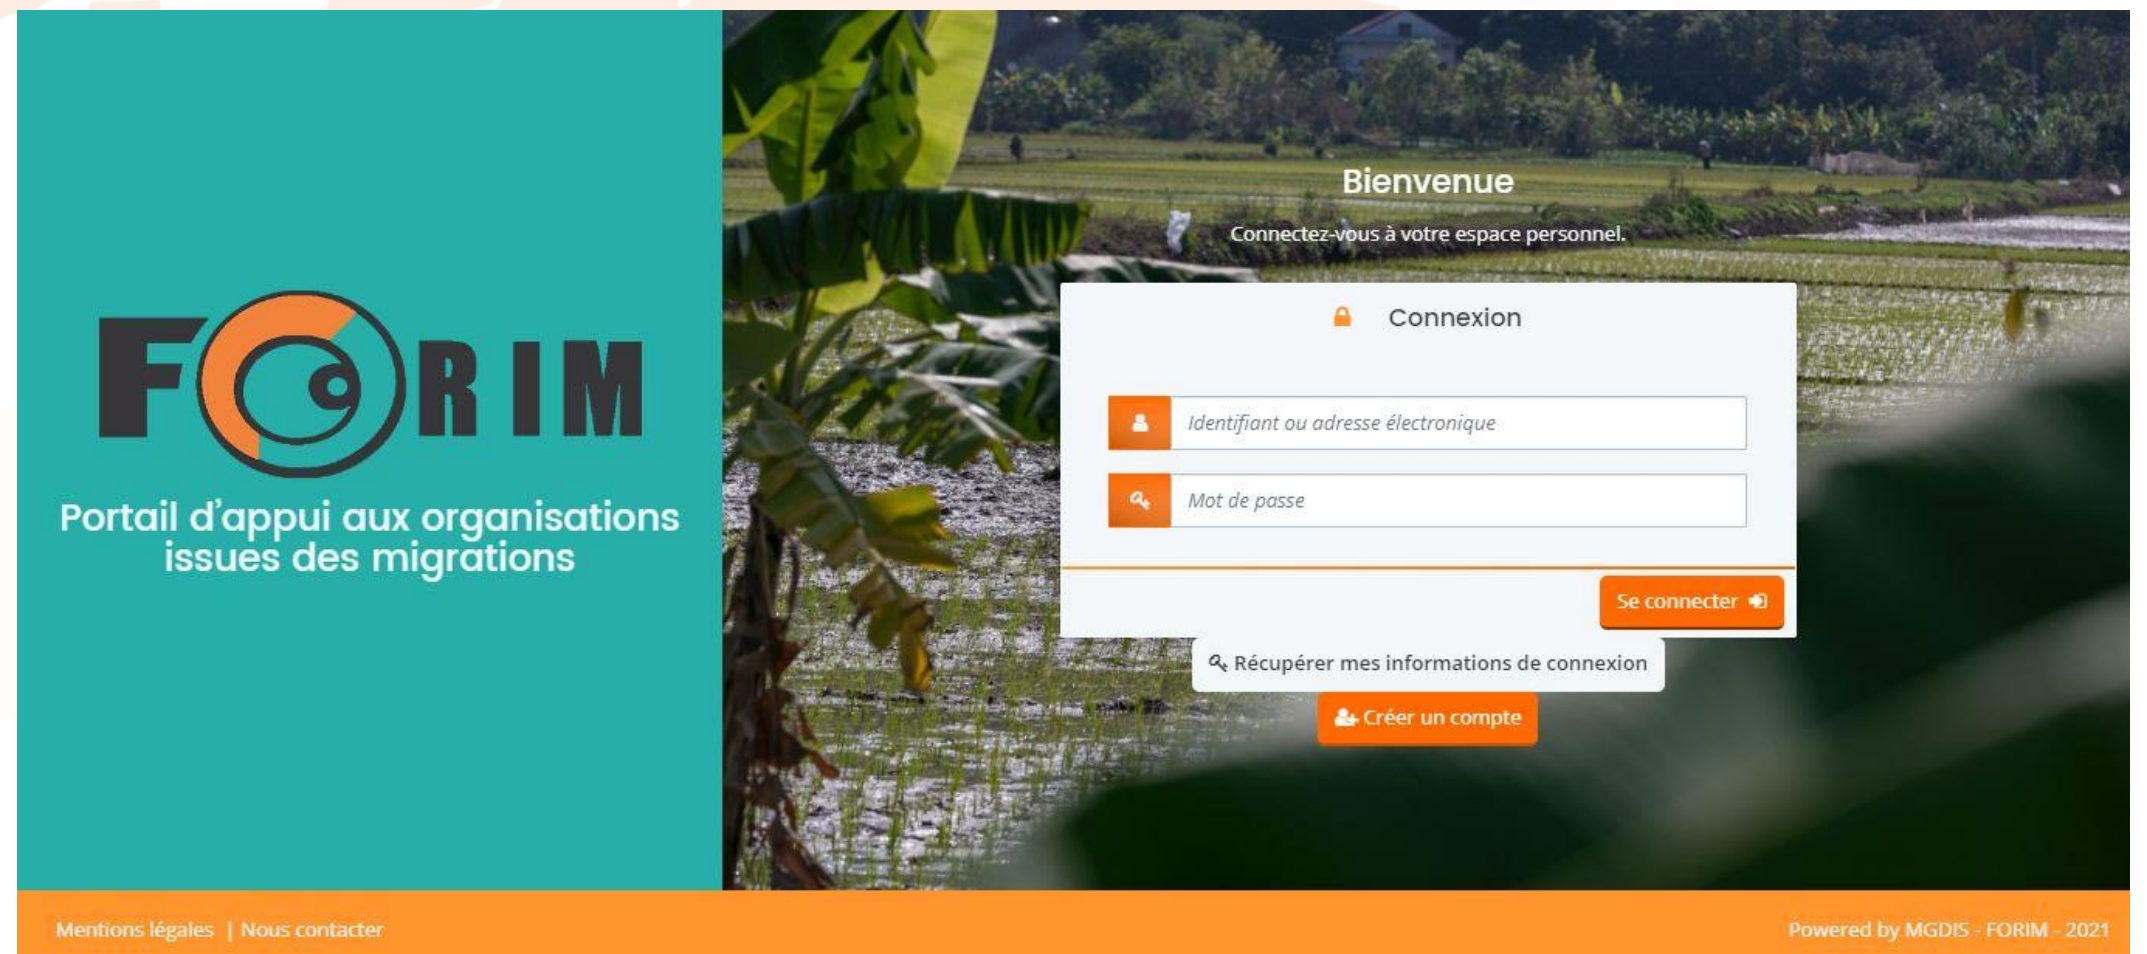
FORIM

Portail d'appui aux organisations issues des migrations

Bienvenue

Connectez-vous à votre espace personnel.

Connexion

Identifiant ou adresse électronique

Mot de passe

Se connecter

Récupérer mes informations de connexion

Créer un compte

Mentions légales | Nous contacter

Powered by MGDIS - FORIM - 2021